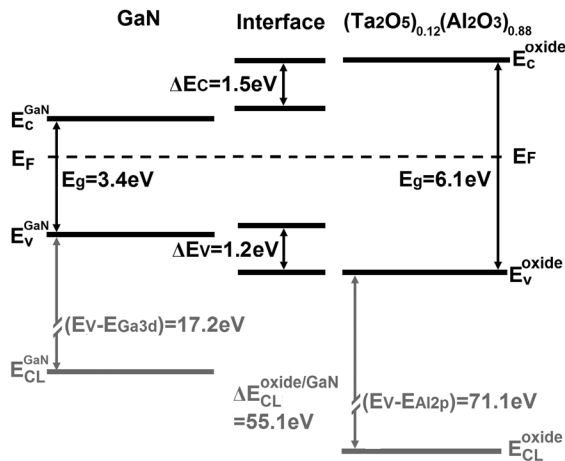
GaN

Interface

$(Ta_2O_5)_{0.12}(Al_2O_3)_{0.88}$

$\Delta E_C$=1.5eV

$E_C^{GaN}$

$E_C^{oxide}$

$E_F$

$E_F$

$E_g$=3.4eV

$E_g$=6.1eV

$E_V^{GaN}$

$\Delta E_V$=1.2eV

$E_V^{oxide}$

$(E_V-E_{Ga3d})$=17.2eV

$E_{CL}^{GaN}$

$\Delta E_{CL}^{oxide/GaN}$ =55.1eV

$(E_V-E_{Al2p})$=71.1eV

$E_{CL}^{oxide}$